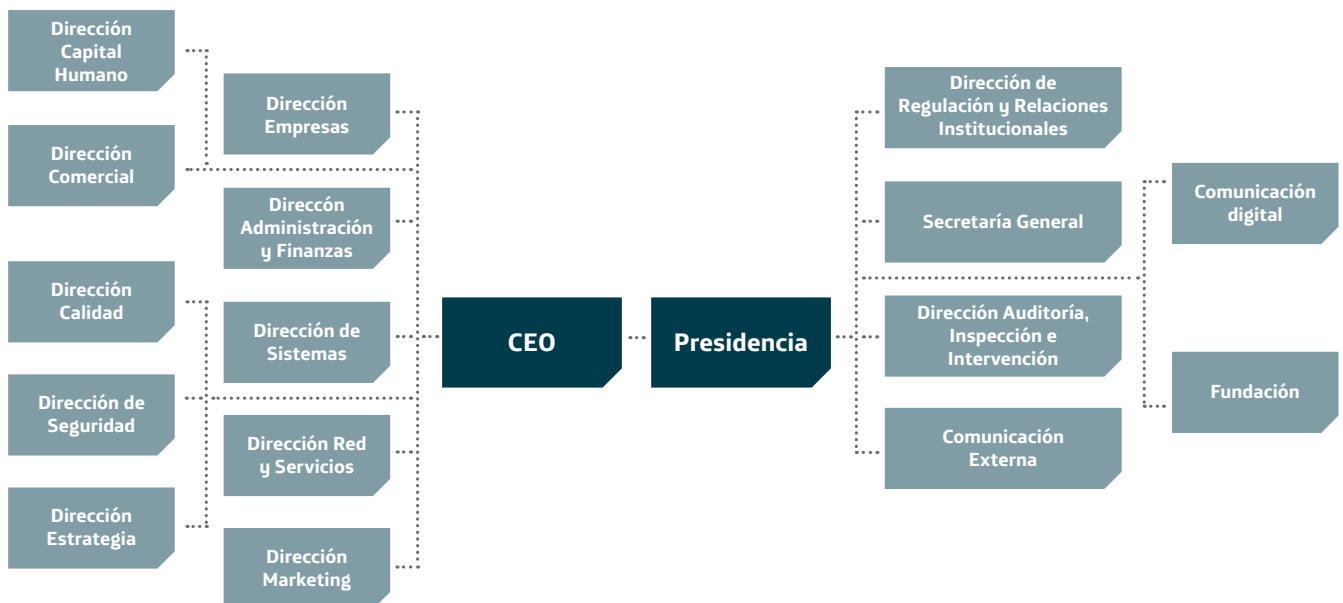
Dirección Capital Humano

Dirección Comercial

Dirección Calidad

Dirección de Seguridad

Dirección Estrategia

Dirección Empresas

Direccón Administración y Finanzas

Dirección de Sistemas

Dirección Red y Servicios

Dirección Marketing

CEO

Presidencia

Dirección de Regulación y Relaciones Institucionales

Secretaría General

Dirección Auditoría, Inspección e Intervención

Comunicación Externa

Comunicación digital

Fundación